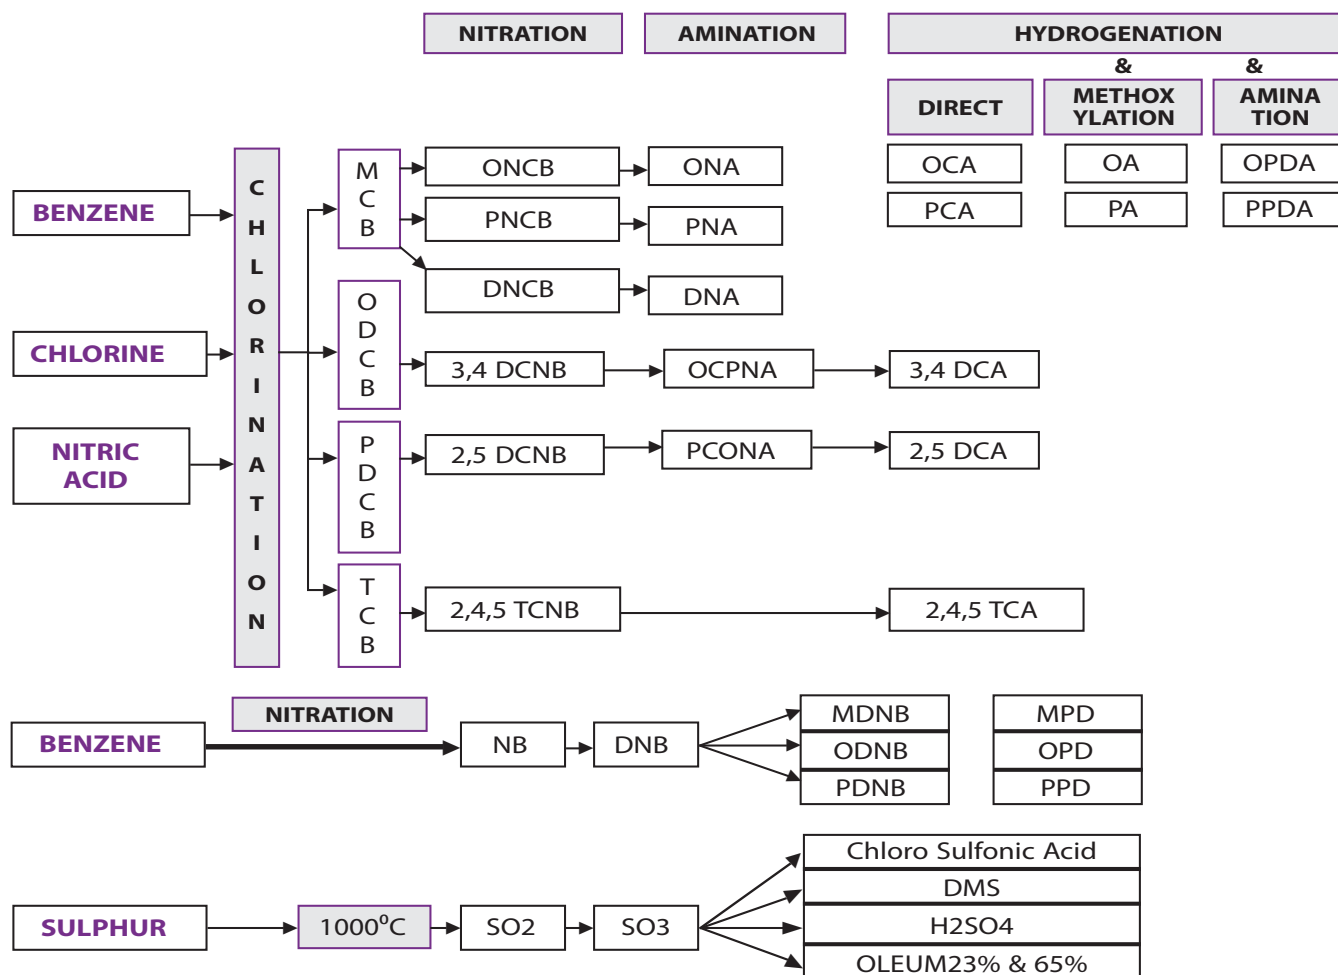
NITRATION

AMINATION

HYDROGENATION

&

&

DIRECT

METHOX YLATION

AMINA TION

OCA

OA

OPDA

PCA

PA

PPDA

BENZENE

CHLORINE

NITRIC ACID

CHLORINATION

MCB

ONCB

ONA

PNCB

PNA

DNCB

DNA

ODCB

3,4 DCNB

OCPNA

3,4 DCA

PDCB

2,5 DCNB

PCONA

2,5 DCA

TCB

2,4,5 TCNB

2,4,5 TCA

BENZENE

NITRATION

NB

DNB

MDNB

ODNB

PDNB

MPD

OPD

PPD

SULPHUR

1000$^o$C

SO2

SO3

Chloro Sulfonic Acid

DMS

H2SO4

OLEUM23% & 65%